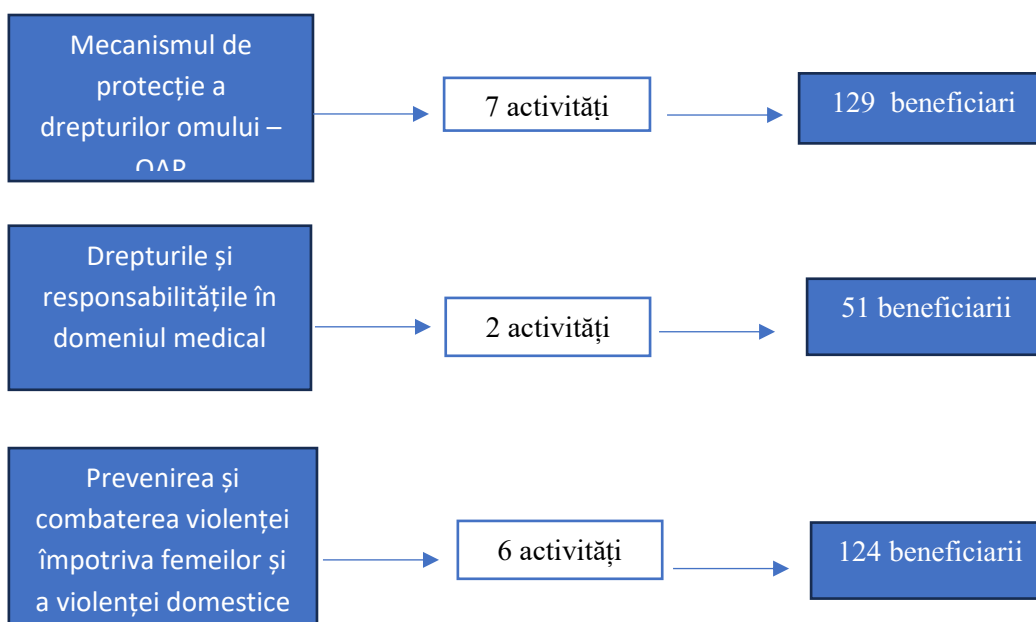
Mecanismul de protecție a drepturilor omului – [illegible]

7 activități

129 beneficiari

Drepturile și responsabilitățile în domeniul medical

2 activități

51 beneficiarii

Prevenirea și combaterea violenței împotriva femeilor și a violenței domestice

6 activități

124 beneficiarii